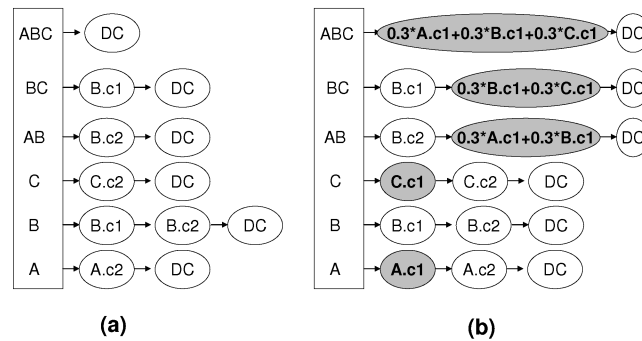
ABC DC
BC B.c1 DC
AB B.c2 DC
C C.c2 DC
B B.c1 B.c2 DC
A A.c2 DC

(a)

ABC 0.3*A.c1+0.3*B.c1+0.3*C.c1 DC
BC B.c1 0.3*B.c1+0.3*C.c1 DC
AB B.c2 0.3*A.c1+0.3*B.c1 DC
C C.c1 C.c2 DC
B B.c1 B.c2 DC
A A.c1 A.c2 DC

(b)